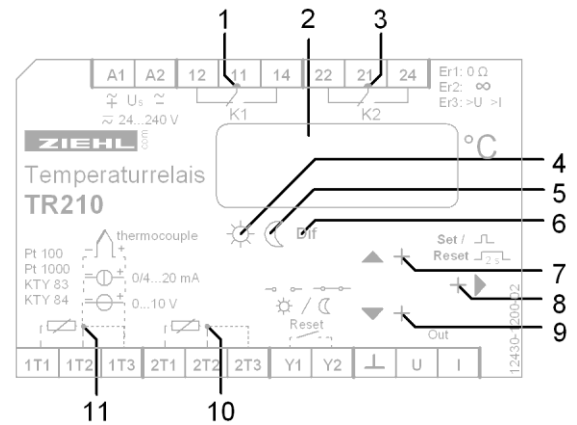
1 2 3

A1 A2 12 11 14 22 21 24

Er1: 0 Ω
Er2: ∞
Er3: >U >I

$\overline{\sim}$ U$_S$ $\overline{\sim}$
$\overline{\sim}$ 24...240 V

K1 K2

ZIEHL .com

Temperaturrelais
TR210

°C

4
5
Dif 6

thermocouple
Pt 100
Pt 1000
KTY 83
KTY 84

0/4...20 mA
0...10 V

Set /
Reset 2 s

7
8
9

Reset

Out

12430-1200-02

1T1 1T2 1T3 2T1 2T2 2T3 Y1 Y2 ⊥ U I

11 10